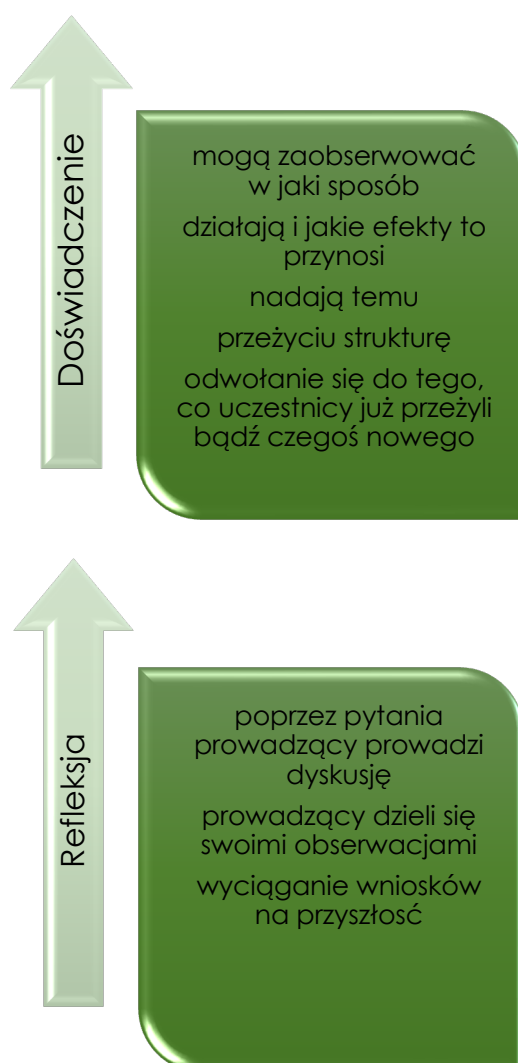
Doświadczenie

mogą zaobserwować w jaki sposób

działają i jakie efekty to przynosi

nadają temu

przeżyciu strukturę

odwołanie się do tego, co uczestnicy już przeżyli bądź czegoś nowego

Refleksja

poprzez pytania prowadzący prowadzi dyskusję

prowadzący dzieli się swoimi obserwacjami

wyciąganie wniosków na przyszłosć